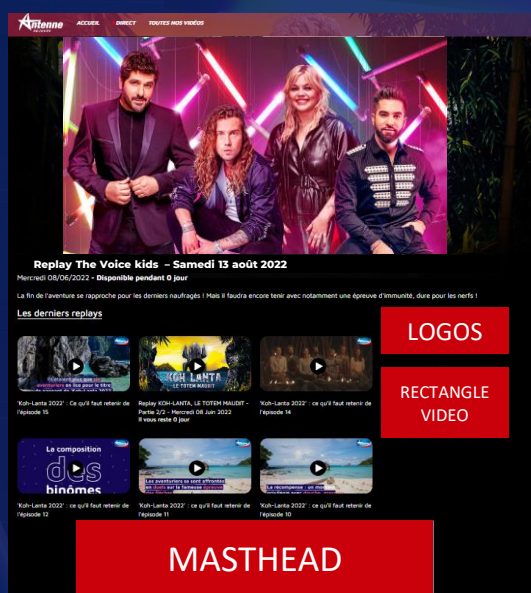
Antenne

ACCUEIL DIRECT TOUTES NOS VIDÉOS

Replay The Voice kids – Samedi 13 août 2022

Mercredi 08/06/2022 - Disponible pendant 0 jour

La fin de l'aventure se rapproche pour les derniers naufragés ! Mais il faudra encore tenir avec notamment une épreuve d'immunité, dure pour les nerfs !

Les derniers replays

LOGOS

RECTANGLE VIDEO

'Koh-Lanta 2022' : ce qu'il faut retenir de l'épisode 15

KOH LANTA LE TOTEM MAUDIT

Replay KOH-LANTA, LE TOTEM MAUDIT - Partie 2/2 - Mercredi 08 Juin 2022
Il vous reste 0 jour

'Koh-Lanta 2022' : ce qu'il faut retenir de l'épisode 14

La composition des binômes

'Koh-Lanta 2022' : ce qu'il faut retenir de l'épisode 12

Les aventuriers se sont affrontés en duels sur la faiblesse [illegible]

'Koh-Lanta 2022' : ce qu'il faut retenir de l'épisode 11

La récompense : un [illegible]

'Koh-Lanta 2022' : ce qu'il faut retenir de l'épisode 10

MASTHEAD